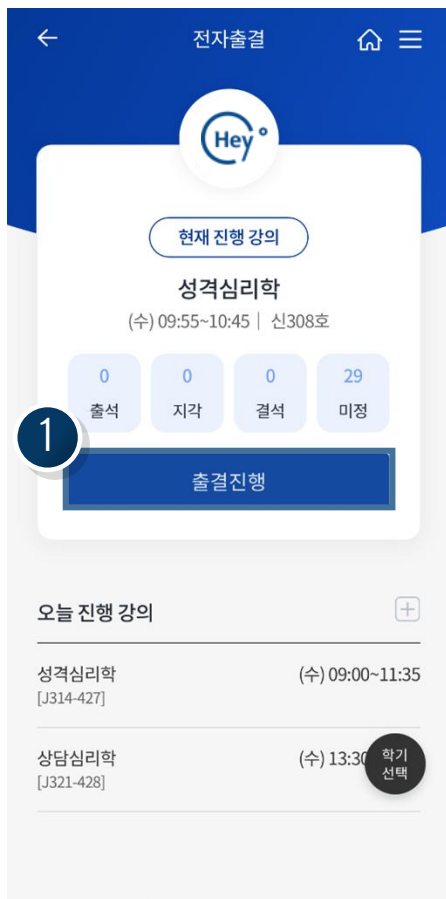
전자출결

Hey

현재 진행 강의

성격심리학

(수) 09:55~10:45 | 신308호

| 0 | 0 | 0 | 29 |
|---|---|---|---|
| 출석 | 지각 | 결석 | 미정 |

1

출결진행

오늘 진행 강의

성격심리학 (수) 09:00~11:35
[J314-427]

상담심리학 (수) 13:30
[J321-428]

학기 선택